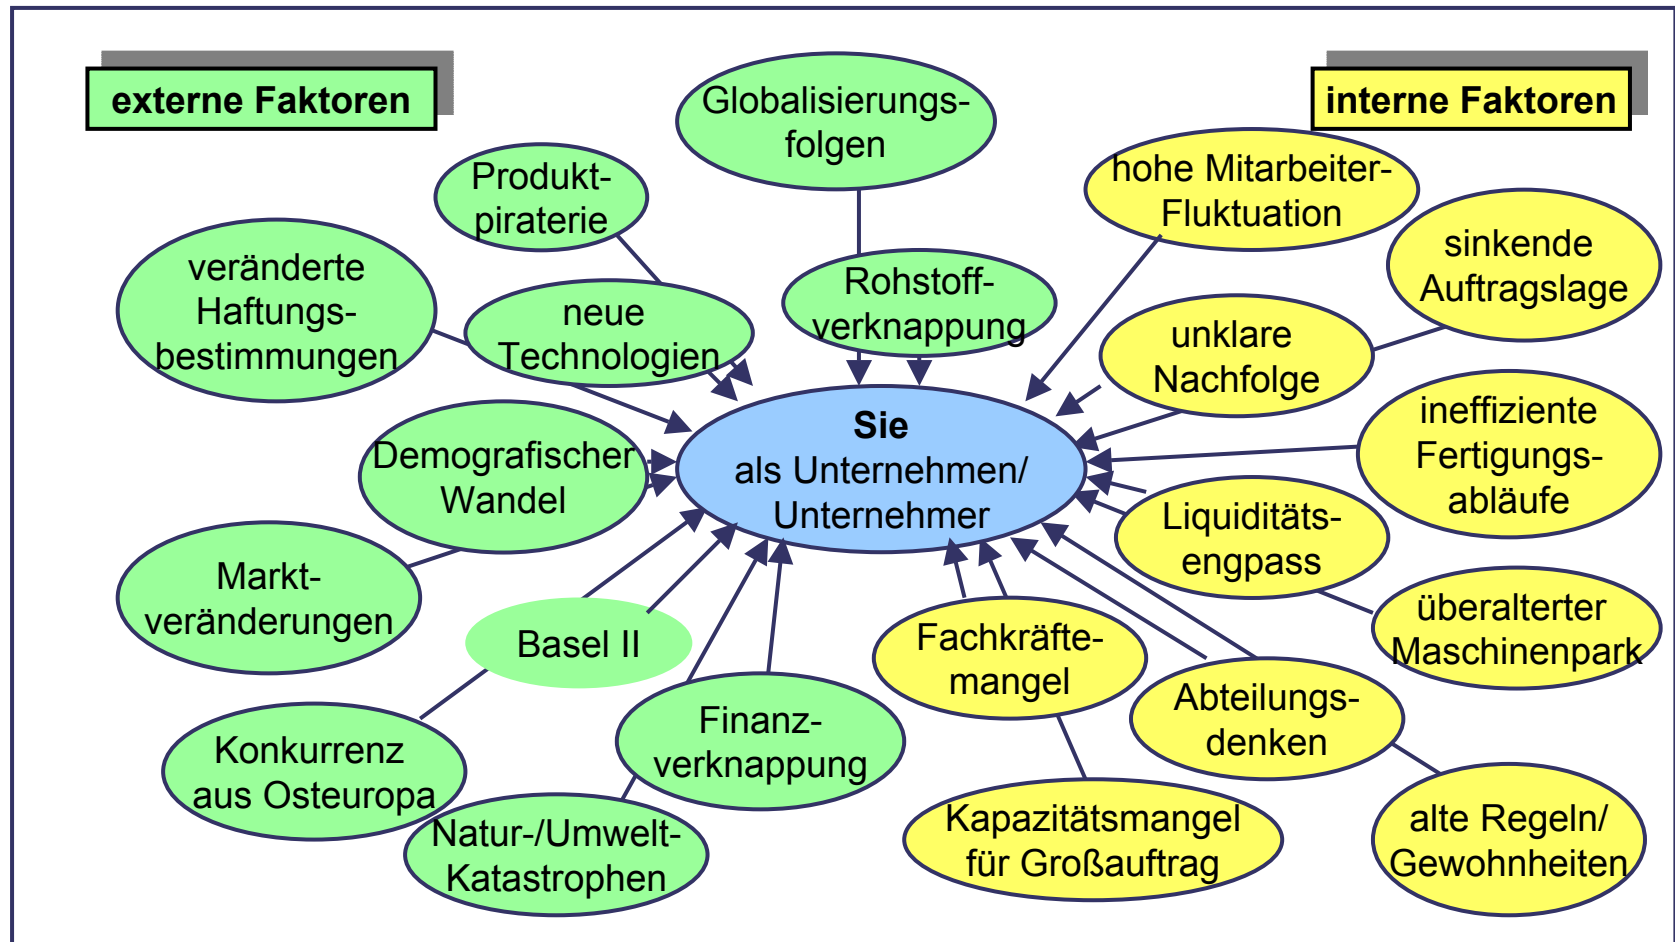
externe Faktoren

interne Faktoren

Globalisierungsfolgen

Produktpiraterie

veränderte Haftungsbestimmungen

neue Technologien

Rohstoffverknappung

hohe Mitarbeiter-Fluktuation

sinkende Auftragslage

unklare Nachfolge

Sie
als Unternehmen/
Unternehmer

Demografischer Wandel

ineffiziente Fertigungsabläufe

Liquiditätsengpass

Marktveränderungen

Basel II

überalterter Maschinenpark

Fachkräftemangel

Abteilungsdenken

Konkurrenz aus Osteuropa

Finanzverknappung

Natur-/Umwelt-Katastrophen

Kapazitätsmangel für Großauftrag

alte Regeln/ Gewohnheiten